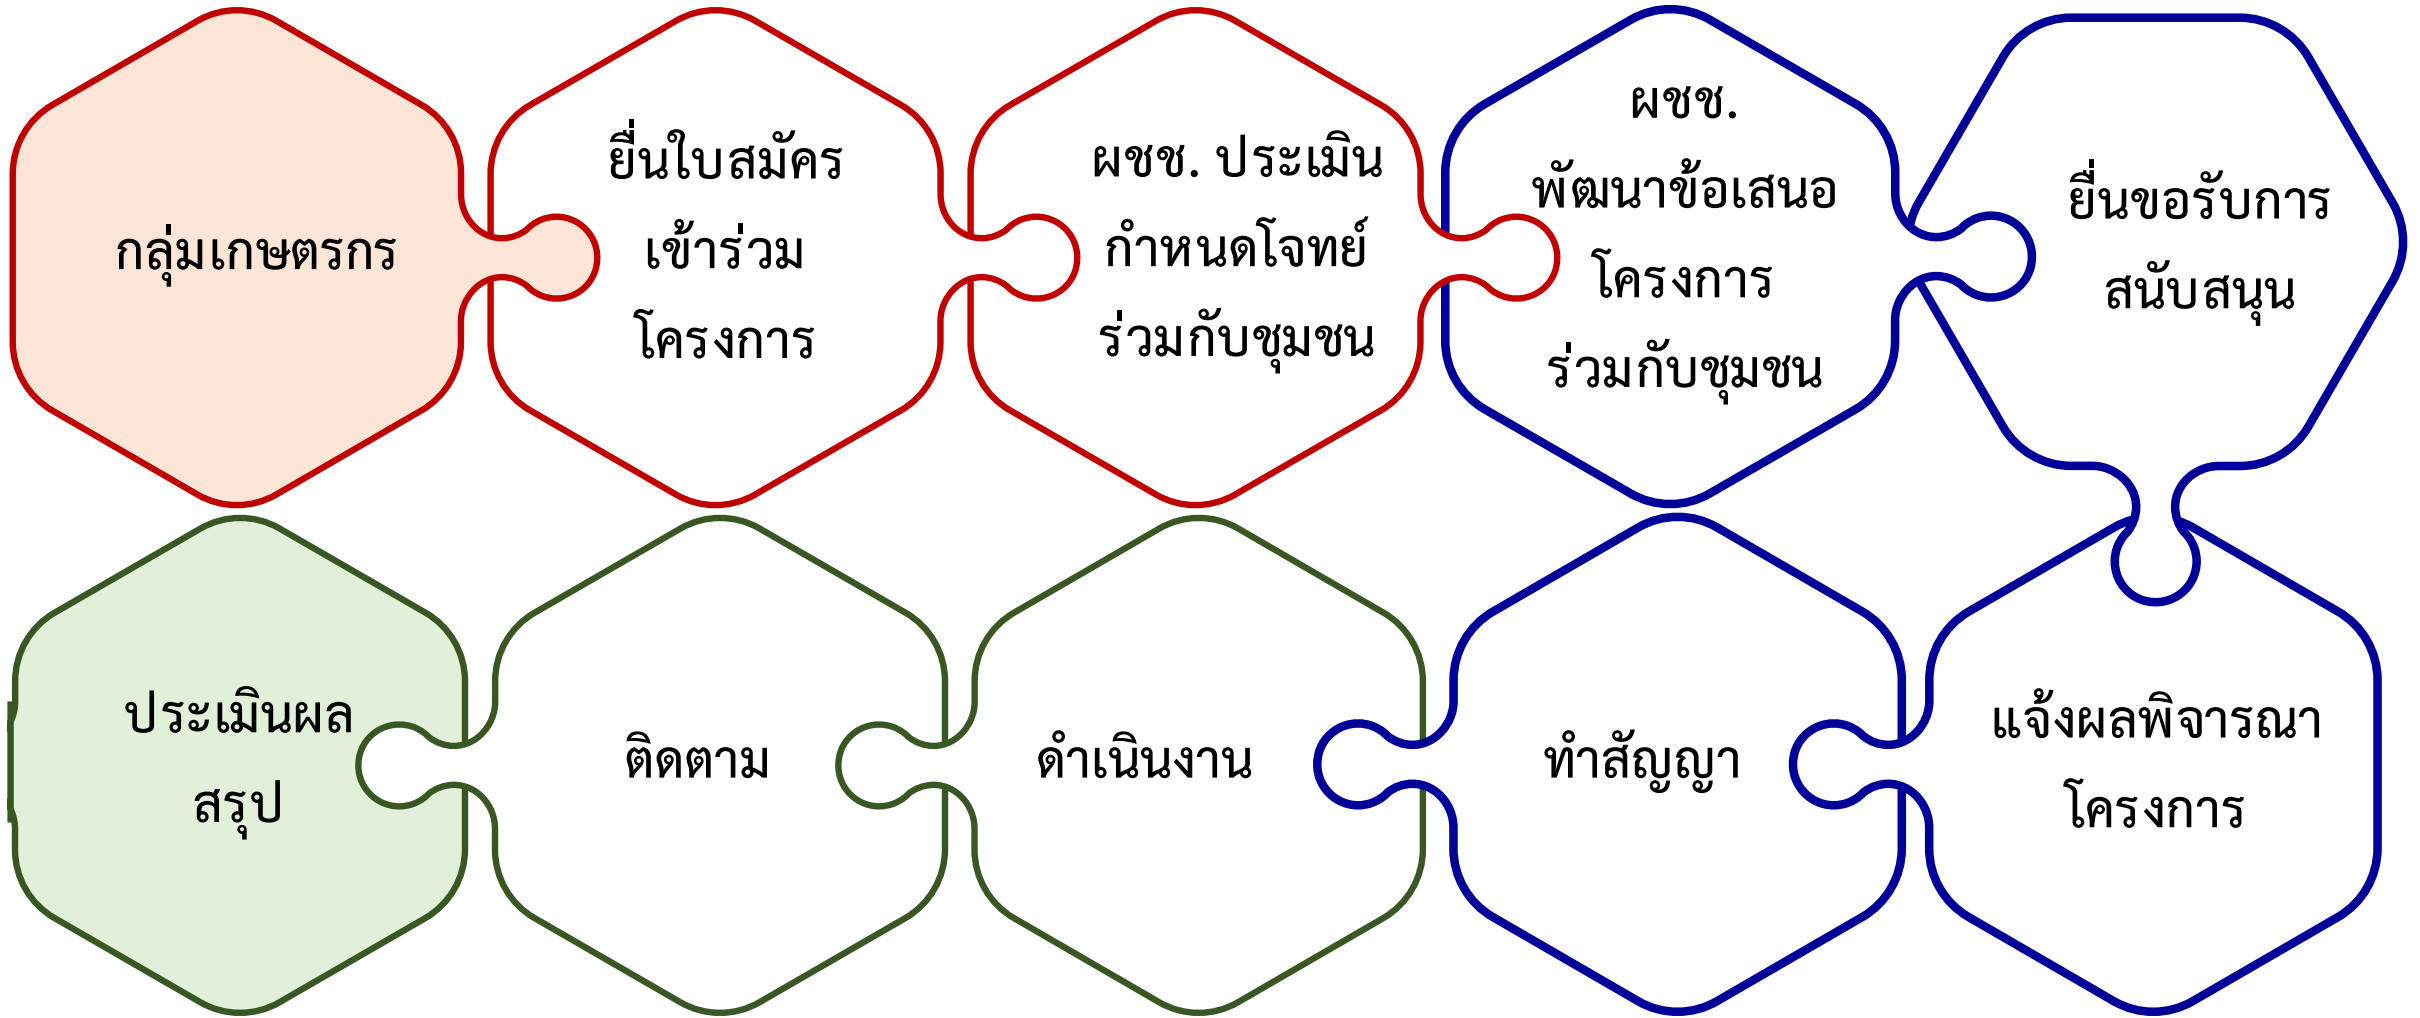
กลุ่มเกษตรกร

ยื่นใบสมัคร เข้าร่วม โครงการ

ผชช. ประเมิน กำหนดโจทย์ ร่วมกับชุมชน

ผชช. พัฒนาข้อเสนอ โครงการ ร่วมกับชุมชน

ยื่นขอรับการ สนับสนุน

แจ้งผลพิจารณา โครงการ

ทำสัญญา

ดำเนินงาน

ติดตาม

ประเมินผล สรุป